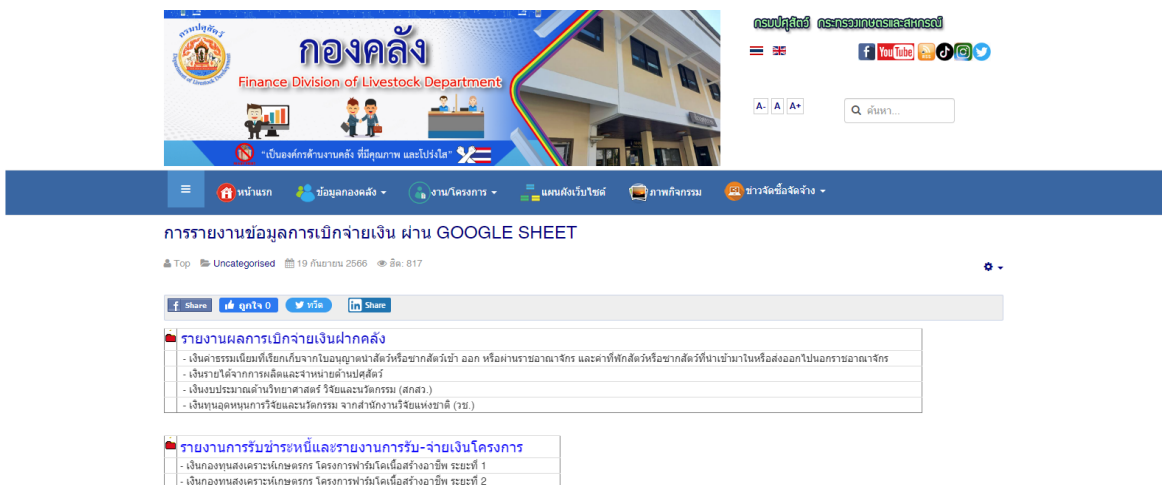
กรมปศุสัตว์ Department of Livestock Development

กองคลัง
Finance Division of Livestock Department

"เป็นองค์กรด้านงานคลัง ที่มีคุณภาพ และโปร่งใส"

กรมปศุสัตว์ กระทรวงเกษตรและสหกรณ์

A- A A+

ค้นหา...

หน้าแรก ข้อมูลกองคลัง งาน/โครงการ แผนผังเว็บไซต์ ภาพกิจกรรม ข่าวจัดซื้อจัดจ้าง

การรายงานข้อมูลการเบิกจ่ายเงิน ผ่าน GOOGLE SHEET

Top Uncategorised 19 กันยายน 2566 ฮิต: 817

Share ถูกใจ 0 ทวีต Share

| รายงานผลการเบิกจ่ายเงินฝากคลัง |
|---|
| - เงินค่าธรรมเนียมที่เรียกเก็บจากใบอนุญาตนำสัตว์หรือซากสัตว์เข้า ออก หรือผ่านราชอาณาจักร และค่าที่พักสัตว์หรือซากสัตว์ที่นำเข้ามาในหรือส่งออกไปนอกราชอาณาจักร |
| - เงินรายได้จากการผลิตและจำหน่ายด้านปศุสัตว์ |
| - เงินงบประมาณด้านวิทยาศาสตร์ วิจัยและนวัตกรรม (สกสว.) |
| - เงินทุนอุดหนุนการวิจัยและนวัตกรรม จากสำนักงานวิจัยแห่งชาติ (วช.) |

| รายงานการรับชำระหนี้และรายงานการรับ-จ่ายเงินโครงการ |
|---|
| - เงินกองทุนสงเคราะห์เกษตรกร โครงการฟาร์มโคเนื้อสร้างอาชีพ ระยะที่ 1 |
| - เงินกองทุนสงเคราะห์เกษตรกร โครงการฟาร์มโคเนื้อสร้างอาชีพ ระยะที่ 2 |